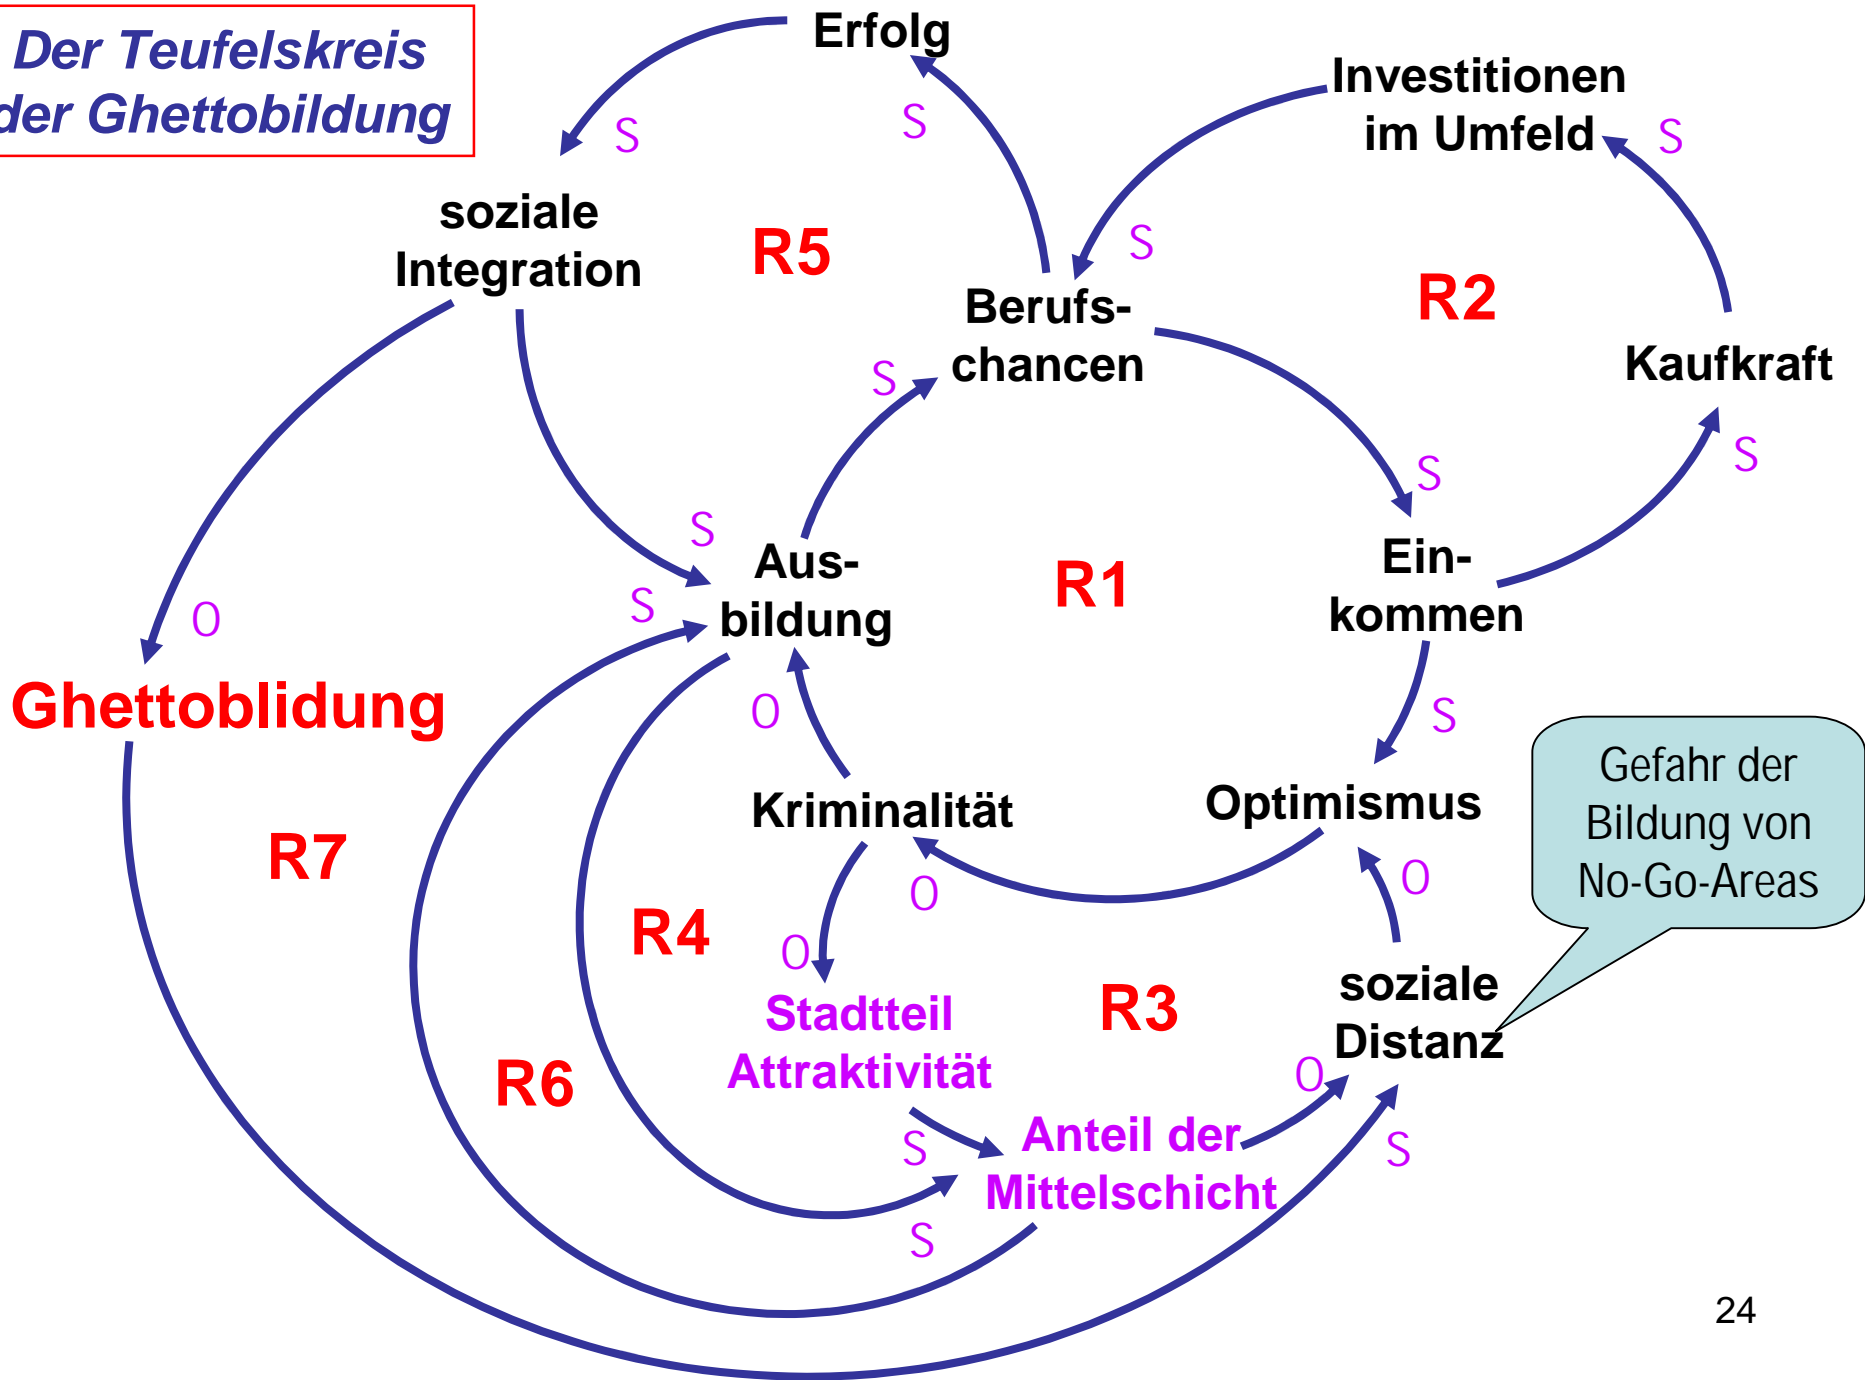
Der Teufelskreis der Ghettobildung

Erfolg

Investitionen im Umfeld

S

S

S

soziale Integration

R5

S

Berufs-chancen

R2

Kaufkraft

S

S

S

S

Aus-bildung

R1

Ein-kommen

O

S

Ghettoblidung

O

S

Kriminalität

Optimismus

Gefahr der Bildung von No-Go-Areas

R7

O

O

R4

O

Stadtteil Attraktivität

R3

soziale Distanz

R6

O

S

Anteil der Mittelschicht

S

S

24